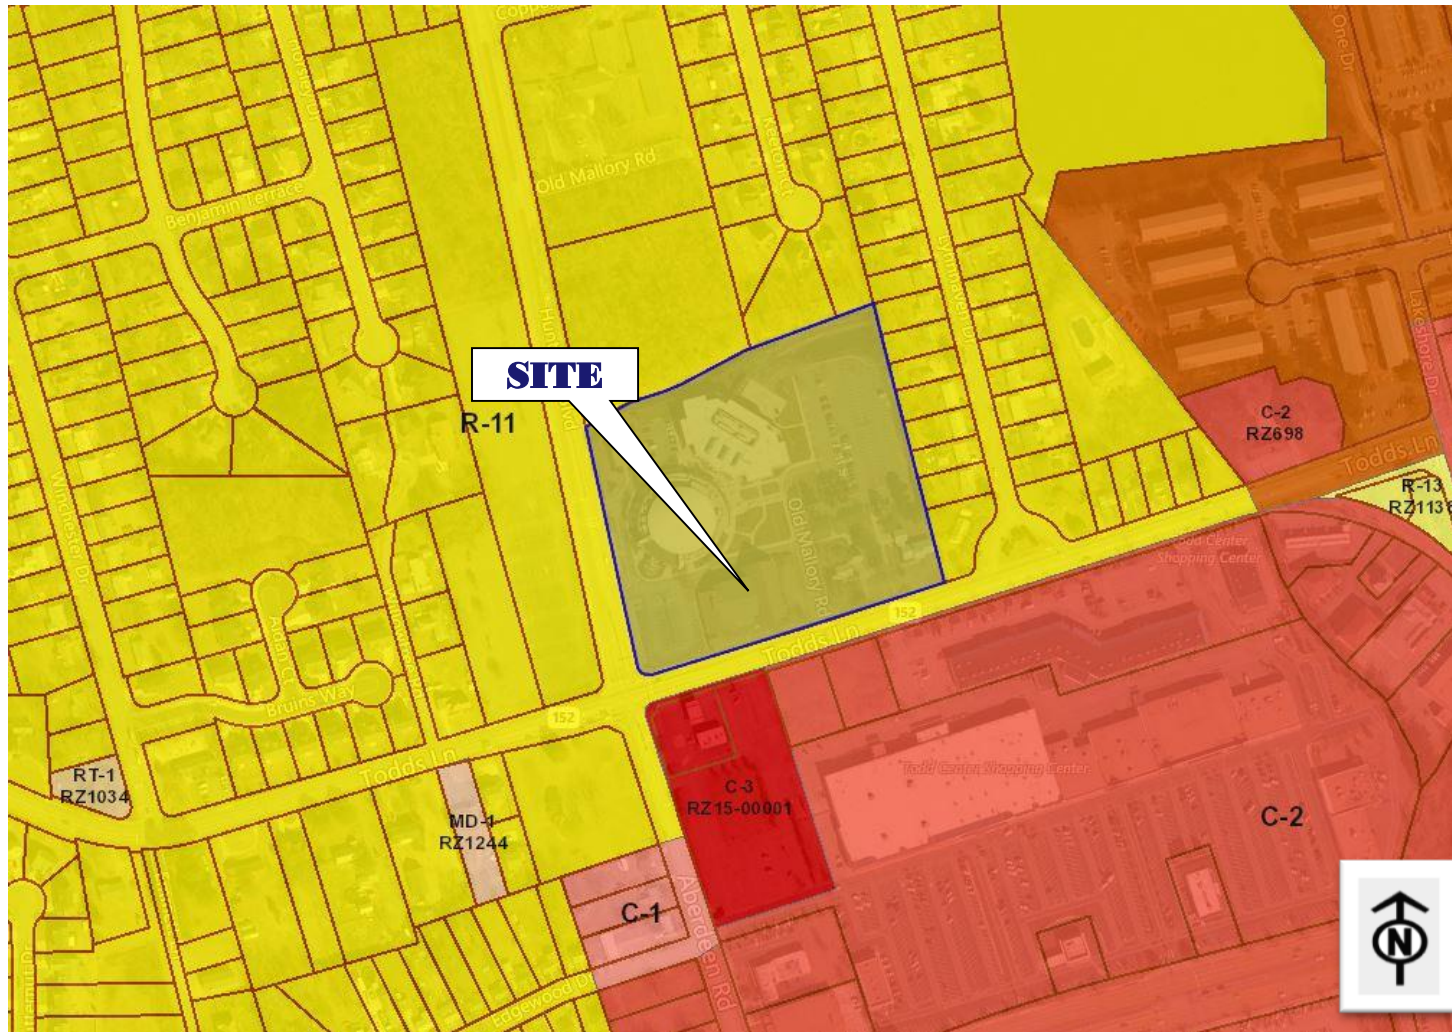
SITE

R-11

C-2
RZ698

R-13
RZ1131

RT-1
RZ1034

MD-1
RZ1244

C-3
RZ15-00001

C-2

C-1

N

Old Mallory Rd

Benjamin Terrace

Winchester Dr

Bruins Way

Todds Ln

152

Todds Ln

Old Mallory Rd

Todds Ln

Lakeshore Dr

Todd Center Shopping Center

Todd Center Shopping Center

Aberdeen Rd

Edgewood Dr

Lynnhaven Dr